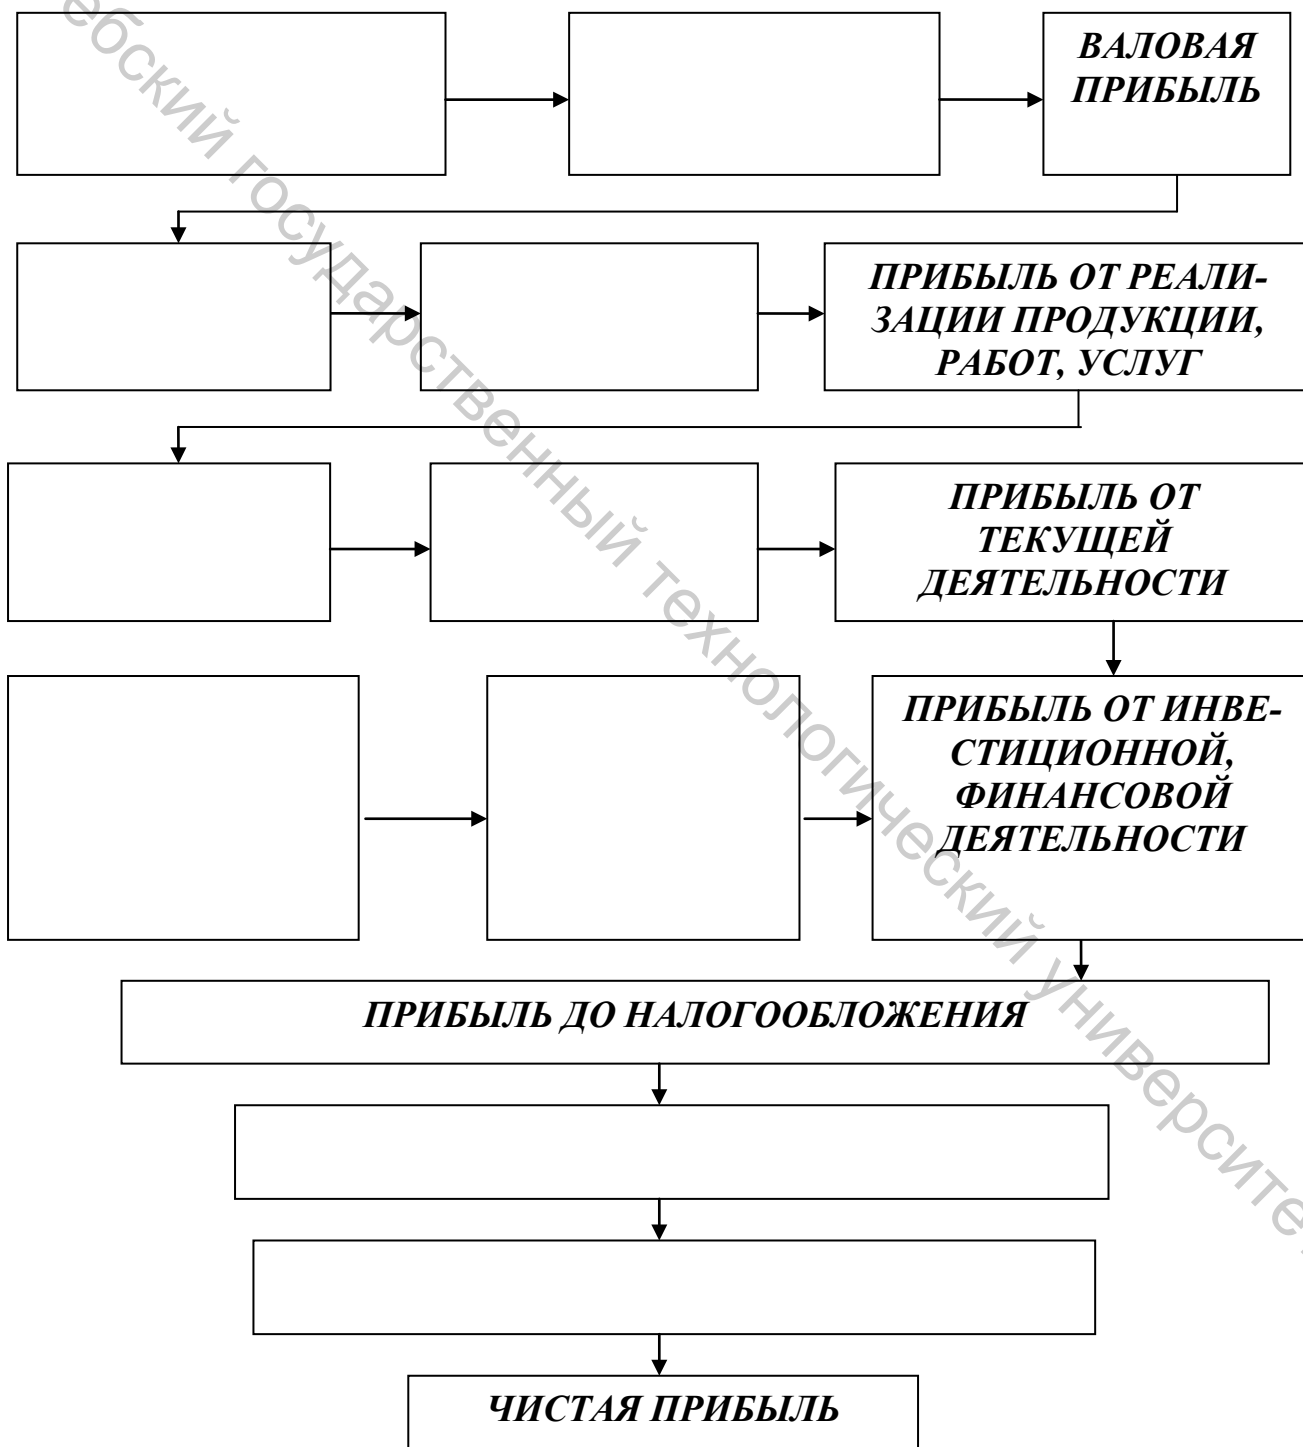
ВАЛОВАЯ ПРИБЫЛЬ

ПРИБЫЛЬ ОТ РЕАЛИЗАЦИИ ПРОДУКЦИИ, РАБОТ, УСЛУГ

ПРИБЫЛЬ ОТ ТЕКУЩЕЙ ДЕЯТЕЛЬНОСТИ

ПРИБЫЛЬ ОТ ИНВЕСТИЦИОННОЙ, ФИНАНСОВОЙ ДЕЯТЕЛЬНОСТИ

ПРИБЫЛЬ ДО НАЛОГООБЛОЖЕНИЯ

ЧИСТАЯ ПРИБЫЛЬ

ебский государственный технологический университет